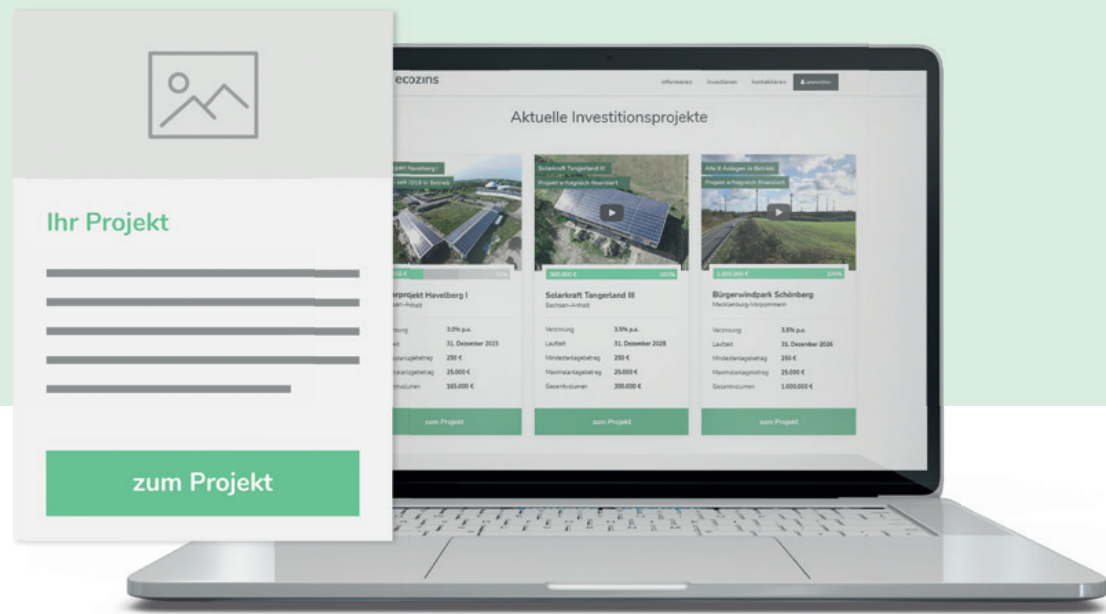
Ihr Projekt

zum Projekt

ecozins

informieren investieren kontaktieren anmelden

Aktuelle Investitionsprojekte

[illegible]projekt Havelberg I
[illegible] seit 2019 in Betrieb

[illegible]rprojekt Havelberg I
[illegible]sen-Anhalt

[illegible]nsung 3,0% p.a.
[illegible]eit 31. Dezember 2023
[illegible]anlagebetrag 250 €
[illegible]anlagebetrag 25.000 €
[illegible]tvolumen 165.000 €

zum Projekt

Solarkraft Tangerland III
Projekt erfolgreich finanziert

300.000 € 100%

Solarkraft Tangerland III
Sachsen-Anhalt

Verzinsung 3,5% p.a.
Laufzeit 31. Dezember 2028
Mindestanlagebetrag 250 €
Maximalanlagebetrag 25.000 €
Gesamtvolumen 300.000 €

zum Projekt

Alle 8 Anlagen in Betrieb
Projekt erfolgreich finanziert

1.000.000 € 100%

Bürgerwindpark Schönberg
Mecklenburg-Vorpommern

Verzinsung 3,5% p.a.
Laufzeit 31. Dezember 2026
Mindestanlagebetrag 250 €
Maximalanlagebetrag 25.000 €
Gesamtvolumen 1.000.000 €

zum Projekt